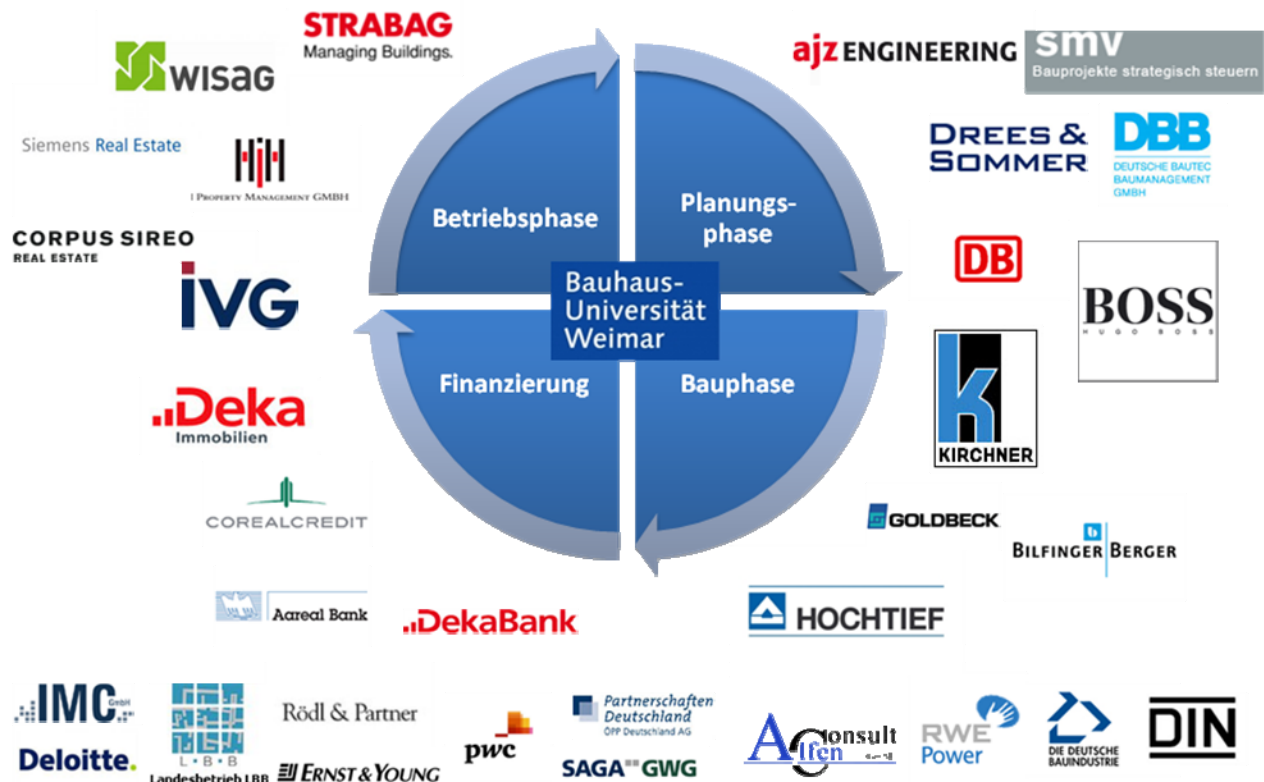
STRABAG
Managing Buildings.

WISAG

ajz ENGINEERING

smv
Bauprojekte strategisch steuern

Siemens Real Estate

HIH
Property Management GMBH

DREES & SOMMER

DBB
DEUTSCHE BAUTEC BAUMANAGEMENT GMBH

CORPUS SIREO
REAL ESTATE

IVG

DB

BOSS
HUGO BOSS

Betriebsphase

Planungsphase

Bauhaus-Universität Weimar

Finanzierung

Bauphase

Deka
Immobilien

KIRCHNER

COREALCREDIT

GOLDBECK

BILFINGER BERGER

Aareal Bank

DekaBank

HOCHTIEF

IMC GmbH

Deloitte.

L·B·B
Landesbetrieb LBB

Rödl & Partner

ERNST & YOUNG

pwc

Partnerschaften Deutschland
ÖPP Deutschland AG

SAGA GWG

Alfen Consult

RWE Power

DIE DEUTSCHE BAUINDUSTRIE

DIN